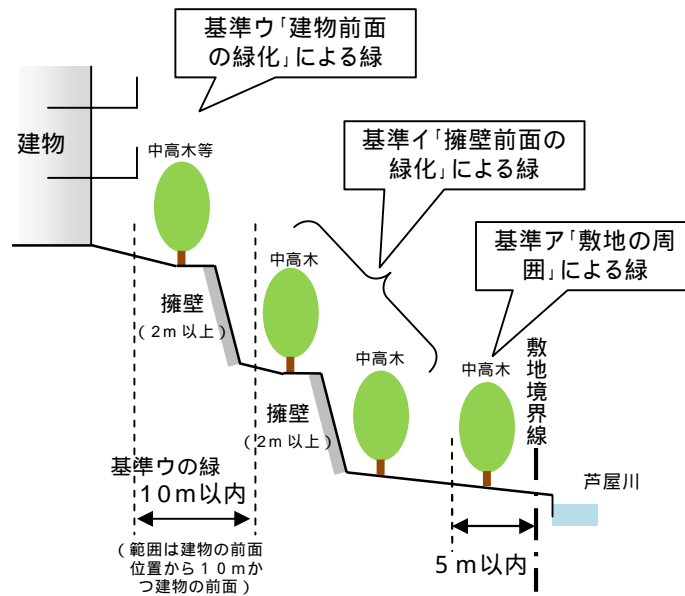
基準ウ「建物前面の緑化」による緑

建物

中高木等

基準イ「擁壁前面の緑化」による緑

基準ア「敷地の周囲」による緑

中高木

擁壁
（2m以上）

中高木

擁壁
（2m以上）

中高木

敷地境界線

基準ウの緑
10m以内

芦屋川

（範囲は建物の前面位置から10mかつ建物の前面）

5m以内